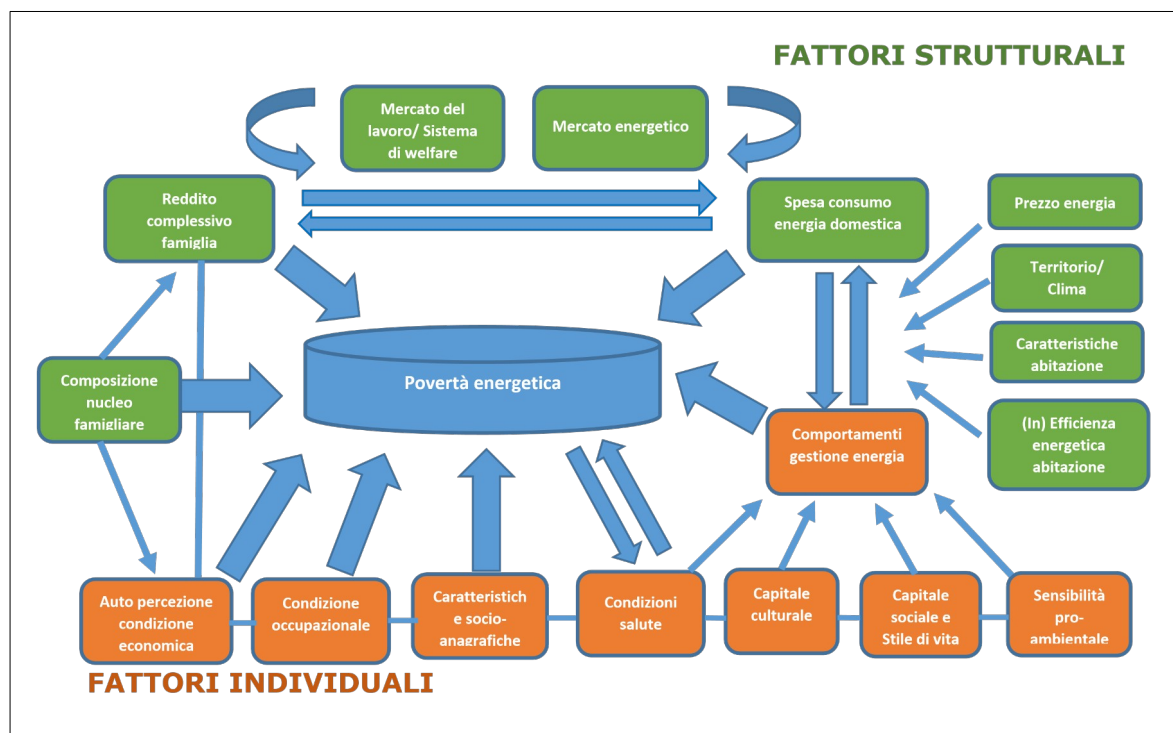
FATTORI STRUTTURALI

Mercato del lavoro/ Sistema di welfare

Mercato energetico

Reddito complessivo famiglia

Spesa consumo energia domestica

Prezzo energia

Territorio/ Clima

Caratteristiche abitazione

(In) Efficienza energetica abitazione

Composizione nucleo famigliare

Povertà energetica

Comportamenti gestione energia

Auto percezione condizione economica

Condizione occupazionale

Caratteristich e socio-anagrafiche

Condizioni salute

Capitale culturale

Capitale sociale e Stile di vita

Sensibilità pro-ambientale

FATTORI INDIVIDUALI